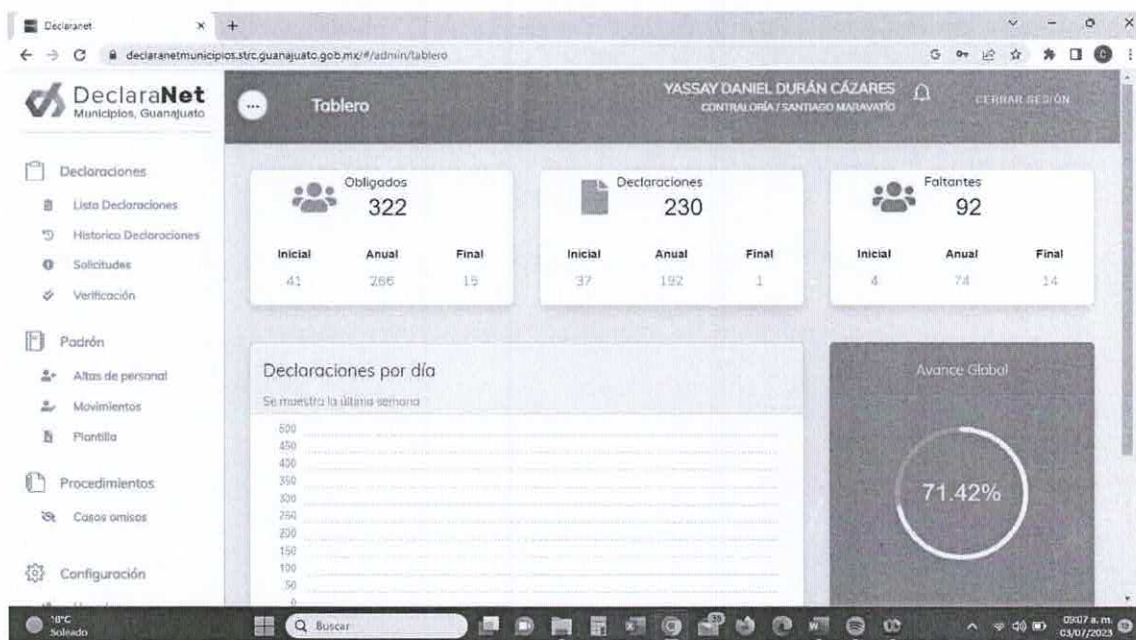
Declaranet ×

declaranetmunicipios.strc.guanajuato.gob.mx/#/admin/tablero

DeclaraNet
Municipios, Guanajuato

Tablero

YASSAY DANIEL DURÁN CÁZARES
CONTRALORÍA / SANTIAGO MARAVATÍO

CERRAR SESIÓN

Declaraciones
Lista Declaraciones
Historico Declaraciones
Solicitudes
Verificación

Padrón
Altas de personal
Movimientos
Plantilla

Procedimientos
Casos omisos

Configuración

Obligados
322

| Inicial | Anual | Final |
|---|---|---|
| 41 | 266 | 15 |

Declaraciones
230

| Inicial | Anual | Final |
|---|---|---|
| 37 | 192 | 1 |

Faltantes
92

| Inicial | Anual | Final |
|---|---|---|
| 4 | 74 | 14 |

Declaraciones por día
Se muestra la última semana

500
450
400
350
300
250
200
150
100
50
0

Avance Global

71.42%

18°C
Soleado

Buscar

09:07 a. m.
03/07/2023